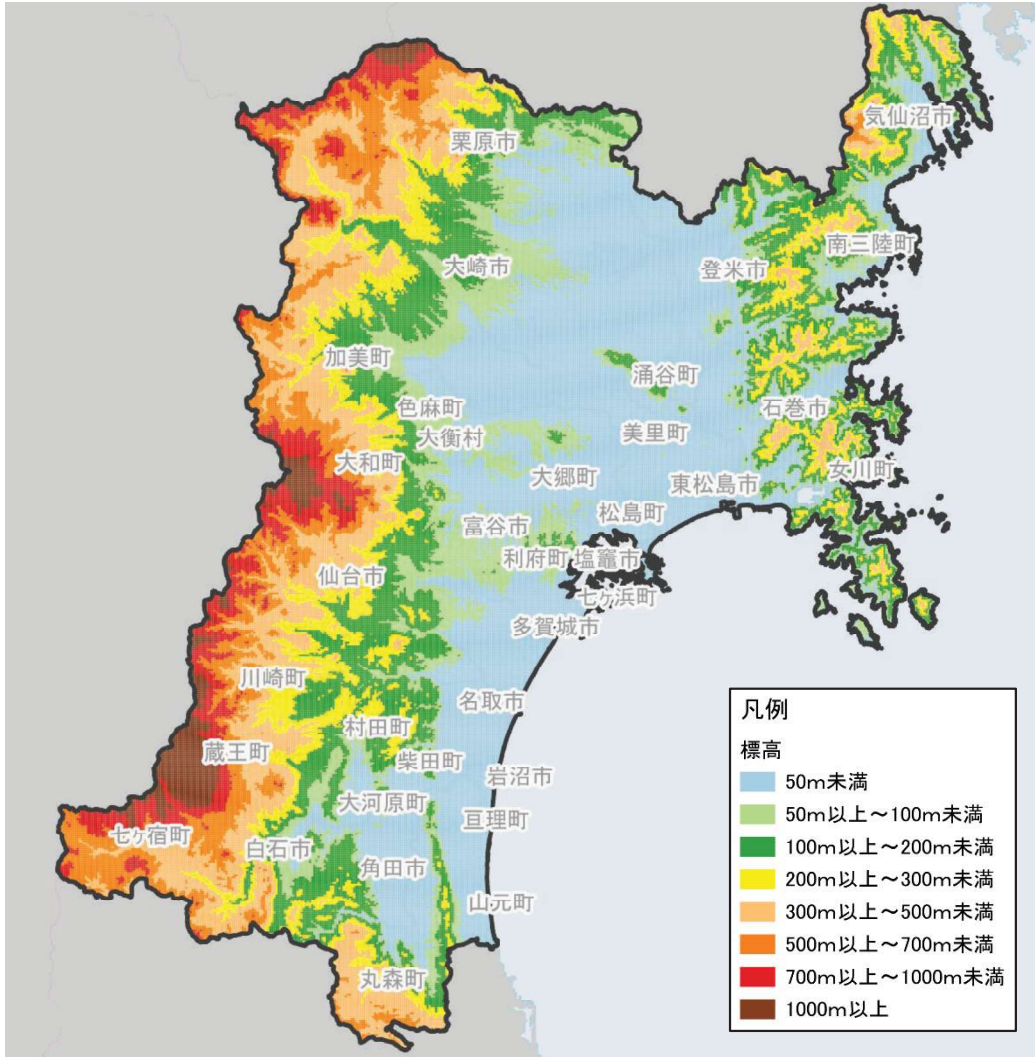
気仙沼市
栗原市
南三陸町
大崎市
登米市
加美町
涌谷町
色麻町
石巻市
大衡村
美里町
大和町
女川町
大郷町
東松島市
松島町
富谷市
利府町
塩竈市
七ヶ浜町
仙台市
多賀城市
川崎町
名取市
村田町
蔵王町
柴田町
岩沼市
大河原町
七ヶ宿町
亘理町
白石市
角田市
山元町
丸森町

凡例
標高
50m未満
50m以上～100m未満
100m以上～200m未満
200m以上～300m未満
300m以上～500m未満
500m以上～700m未満
700m以上～1000m未満
1000m以上